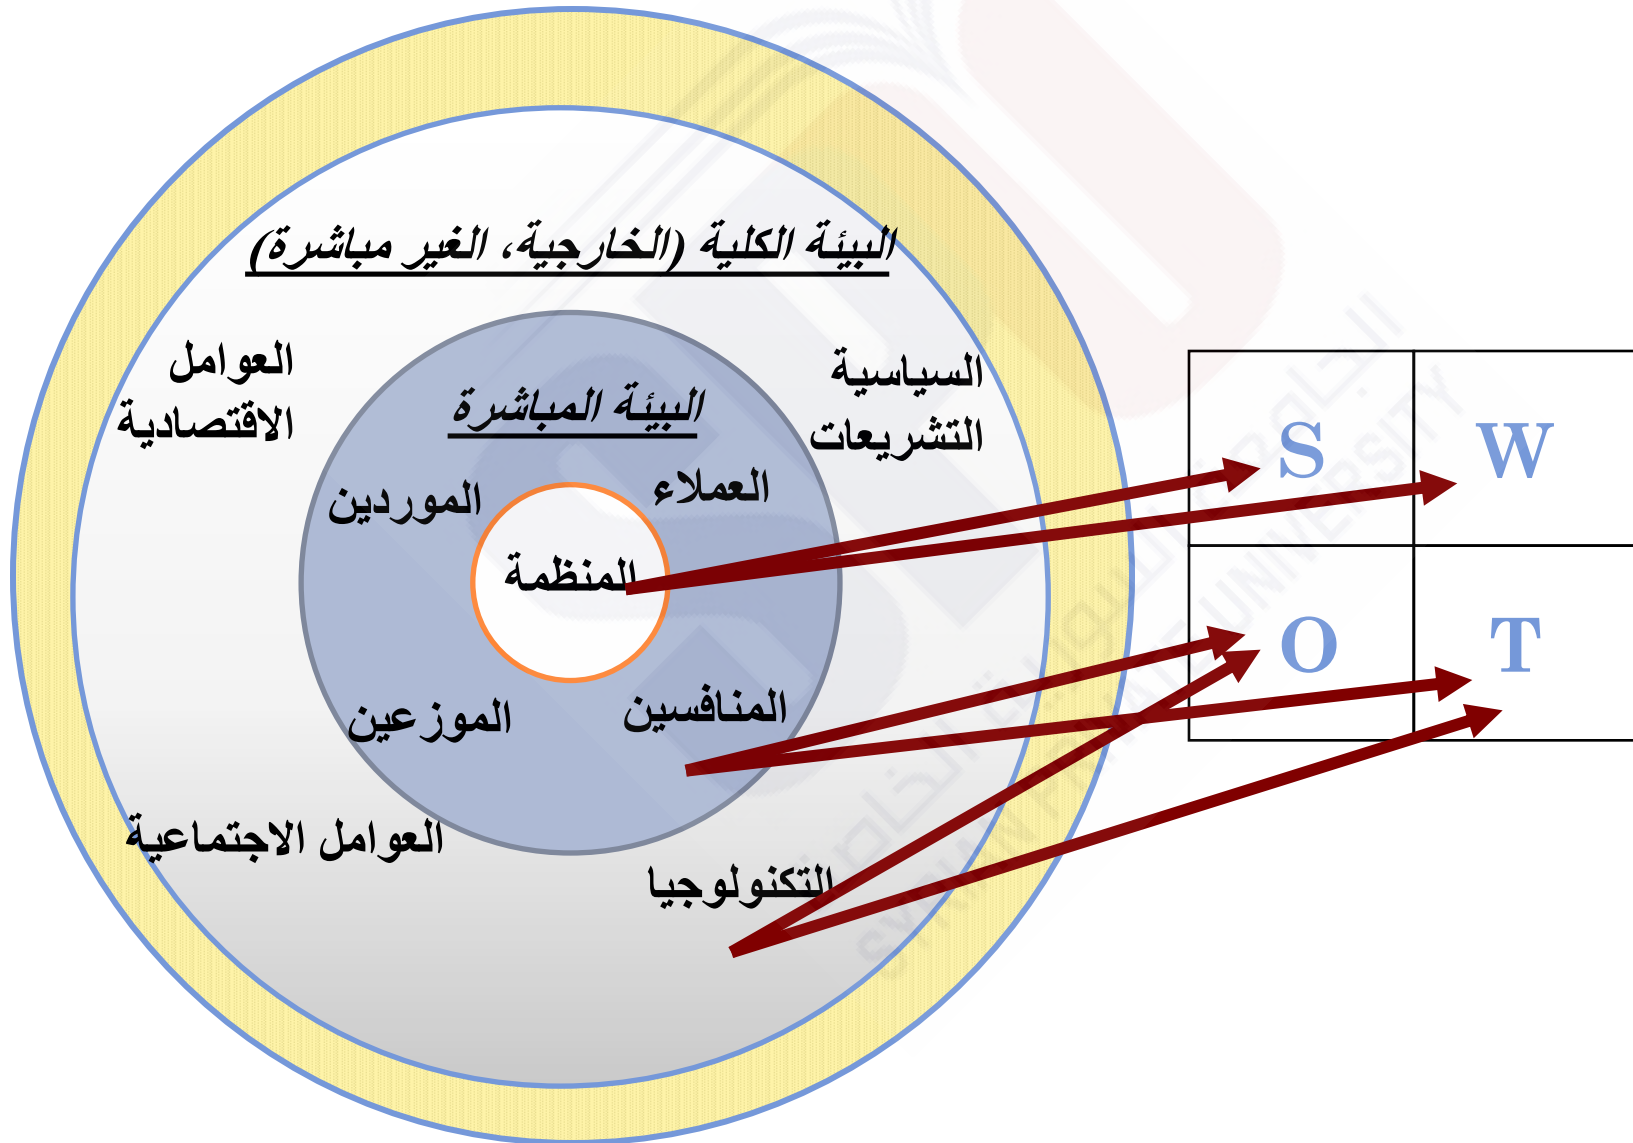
البيئة الكلية (الخارجية، الغير مباشرة)

العوامل الاقتصادية

السياسية التشريعات

البيئة المباشرة

الموردين

العملاء

المنظمة

الموزعين

المنافسين

العوامل الاجتماعية

التكنولوجيا

| S | W |
|---|---|
| O | T |